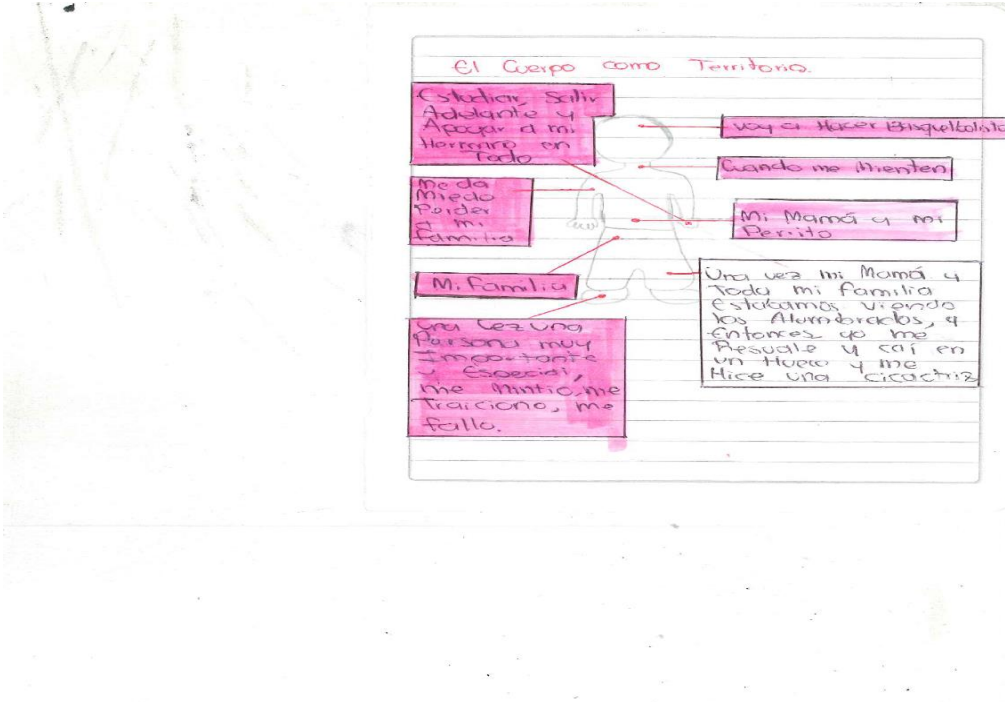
El Cuerpo como Territorio.

Estudiar, Salir Adelante y Apoyar a mi Hermano en Todo

voy a Hacer Basquetbolista

Cuando me Mienten

Me da Miedo Perder a mi Familia

Mi Mamá y mi Perrito

Mi Familia

Una vez mi Mamá y Todo mi familia Estabamos viendo los Alumbrados, y Entonces yo me Resvale y cai en un Hueco y me Hice una cicatriz

Una vez una Persona muy Importante y Esoesial, me mintio, me Traiciono, me fallo.